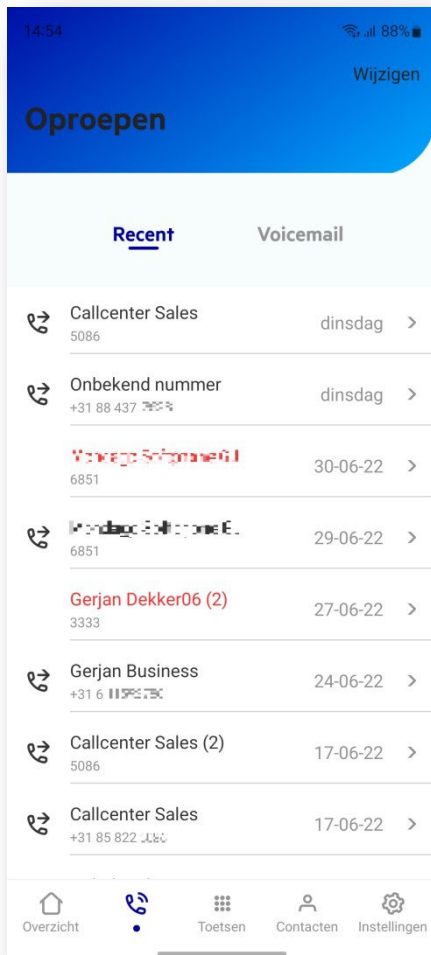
14:54
88%

Wijzigen

Oproepen

Recent
Voicemail

Callcenter Sales
5086
dinsdag

Onbekend nummer
+31 88 437 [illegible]
dinsdag

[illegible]
6851
30-06-22

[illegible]
6851
29-06-22

Gerjan Dekker06 (2)
3333
27-06-22

Gerjan Business
+31 6 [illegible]
24-06-22

Callcenter Sales (2)
5086
17-06-22

Callcenter Sales
+31 85 822 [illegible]
17-06-22

Overzicht
Toetsen
Contacten
Instellingen